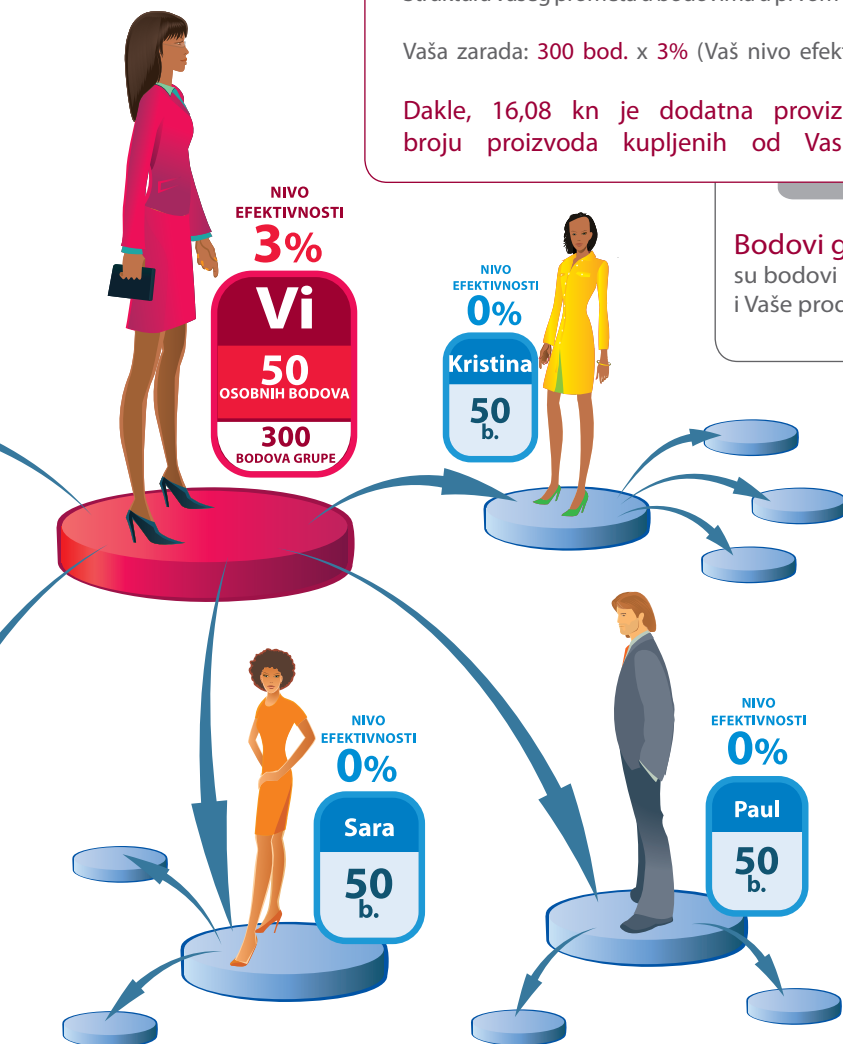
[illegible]

Vaša zarada: 300 bod. x 3% (Vaš nivo efekt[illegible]

Dakle, 16,08 kn je dodatna proviz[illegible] broju proizvoda kupljenih od Vas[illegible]

Bodovi g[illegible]
su bodovi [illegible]
i Vaše proc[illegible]

NIVO EFEKTIVNOSTI
3%
Vi
50
OSOBNIH BODOVA
300
BODOVA GRUPE

NIVO EFEKTIVNOSTI
0%
Kristina
50
b.

NIVO EFEKTIVNOSTI
0%
Sara
50
b.

NIVO EFEKTIVNOSTI
0%
Paul
50
b.